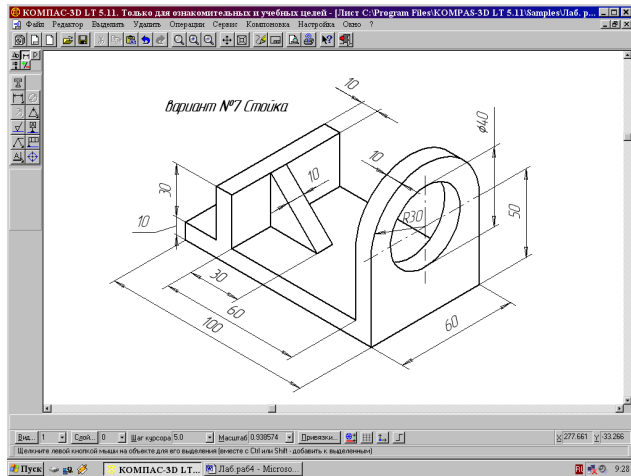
КОМПАС-3D LT 5.11. Только для ознакомительных и учебных целей - [Лист C:\Program Files\KOMPAS-3D LT 5.11\Samples\Лаб. р...

Файл Редактор Выделить Удалить Операции Сервис Компоновка Настройка Окно ?

Вариант №7 Стойка

10

⌀40

10

10

30

R30

50

10

30

60

100

60

Вид 1 Слой 0 Шаг курсора 5.0 Масштаб 0.938574 Привязки

X 277.661 Y -33.266

Щелкните левой кнопкой мыши на объекте для его выделения (вместе с Ctrl или Shift - добавить к выделенным)

Пуск КОМПАС-3D LT ... Лаб.раб4 - Microso...

RU 9:28